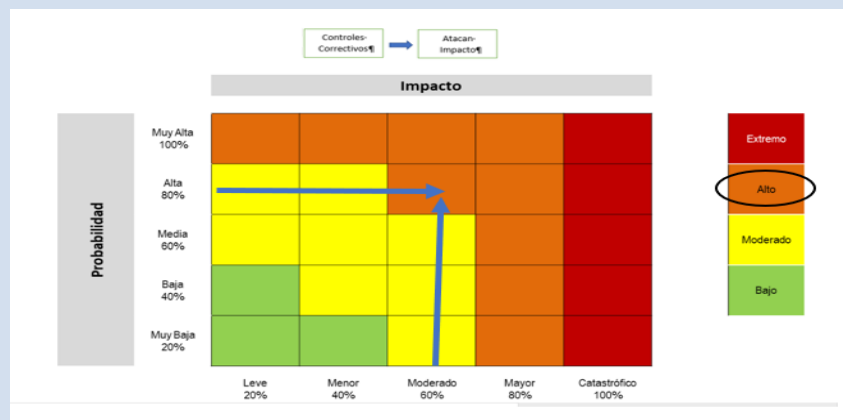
Controles· Correctivos¶

Atacan· Impacto¶

Impacto

Probabilidad

Muy Alta 100%

Alta 80%

Media 60%

Baja 40%

Muy Baja 20%

Leve 20%

Menor 40%

Moderado 60%

Mayor 80%

Catastrófico 100%

Extremo

Alto

Moderado

Bajo